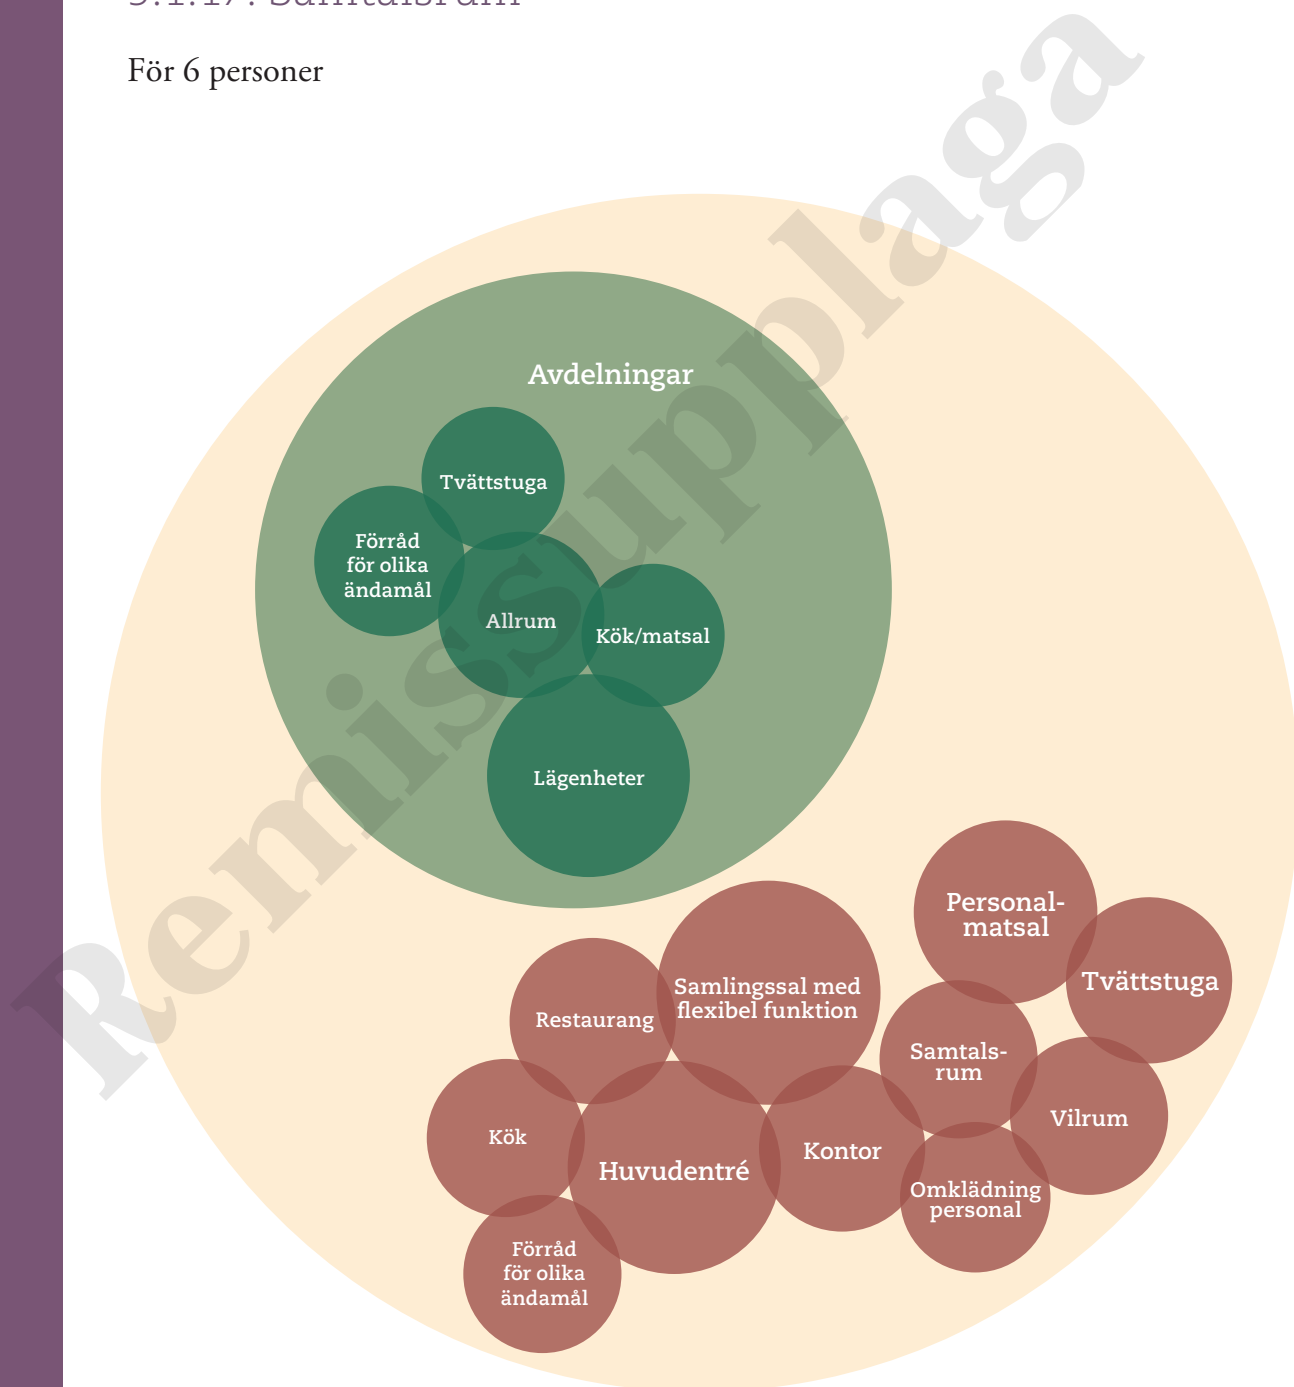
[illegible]

För 6 personer

Remissupplaga

Avdelningar

Tvättstuga

Förråd för olika ändamål

Allrum

Kök/matsal

Lägenheter

Personalmatsal

Tvättstuga

Samlingssal med flexibel funktion

Restaurang

Samtalsrum

Vilrum

Kök

Huvudentré

Kontor

Omklädning personal

Förråd för olika ändamål